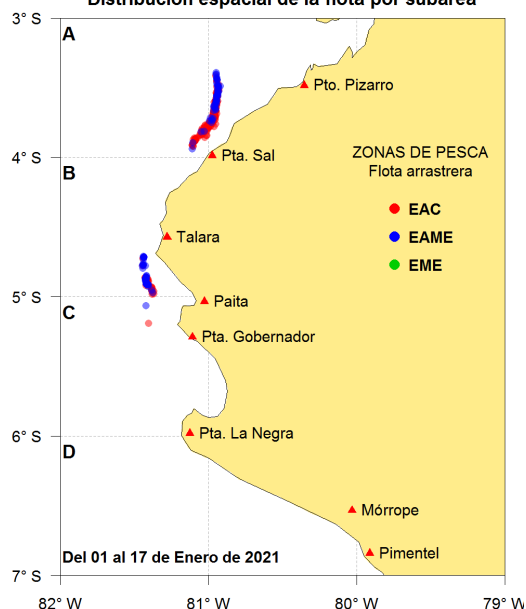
Distribución espacial de la flota por subárea

3° S
4° S
5° S
6° S
7° S

A
B
C
D

Pto. Pizarro
Pta. Sal
Talara
Paita
Pta. Gobernador
Pta. La Negra
Mórrope
Pimentel

ZONAS DE PESCA
Flota arrastrera
EAC
EAME
EME

Del 01 al 17 de Enero de 2021

82° W
81° W
80° W
79° W